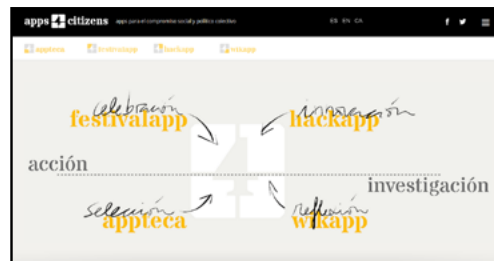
apps 4 citizens apps para el compromiso social y político colectivo

ES EN CA

f

appteca festivalapp hackapp wikapp

celebración
festivalapp

innovación
hackapp

acción

investigación

selección
appteca

reflexión
wikapp